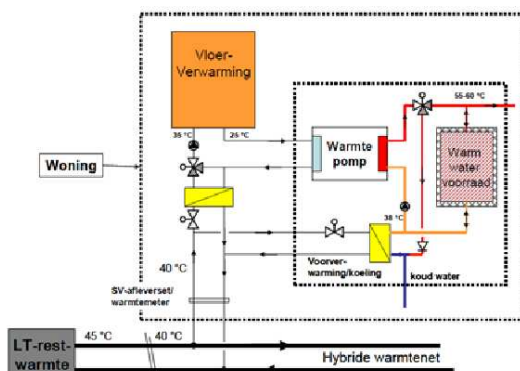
Vloer-Verwarming

35 °C

25 °C

Woning

Warmte pomp

55-60 °C

Warm water voorraad

38 °C

40 °C

Voorverwarming/koeling

koud water

SV-afleverset/ warmtemeter

LT-restwarmte

45 °C

40 °C

Hybride warmtenet